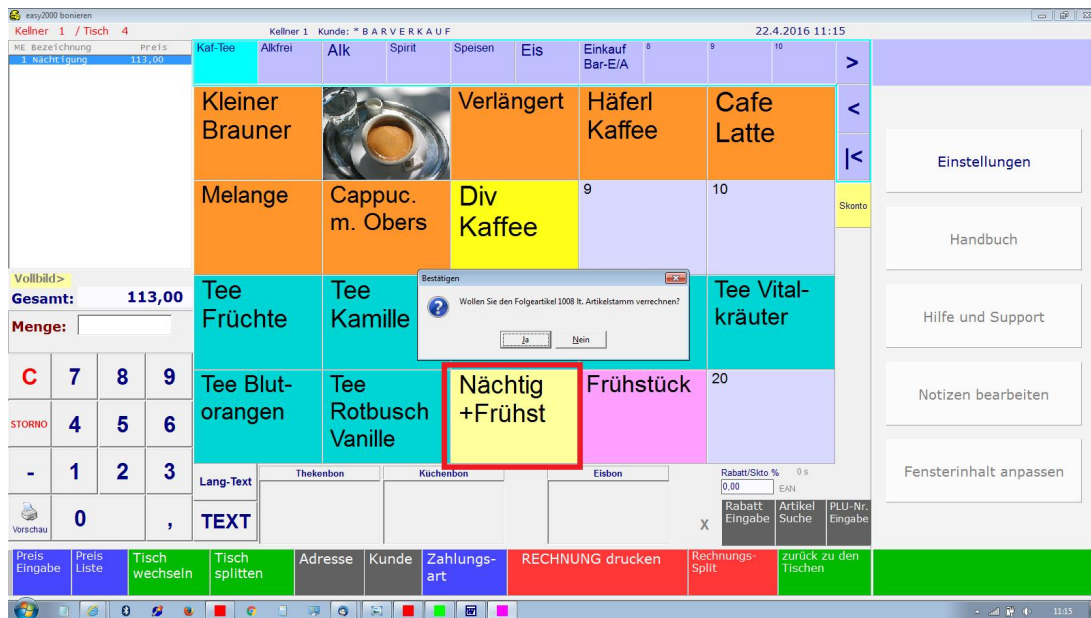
easy2000 bonieren

Kellner 1 / Tisch 4

Kellner 1 Kunde: * B A R V E R K A U F

22.4.2016 11:15

ME Bezeichnung Preis
1 Nächtigung 113,00

| Kaf-Tee | Alkfrei | Alk | Spirit | Speisen | Eis | Einkauf Bar-E/A | 8 | 9 | 10 | > |
|---|---|---|---|---|---|---|---|---|---|---|

Kleiner Brauner

Verlängert

Häferl Kaffee

Cafe Latte

<

|<

Einstellungen

Melange

Cappuc. m. Obers

Div Kaffee

9

10

Skonto

Handbuch

Vollbild>

Gesamt: 113,00

Menge:

Tee Früchte

Tee Kamille

Bestätigen

Wollen Sie den Folgeartikel 1008 lt. Artikelstamm verrechnen?

Ja

Nein

Tee Vitalkräuter

Hilfe und Support

C 7 8 9

STORNO 4 5 6

- 1 2 3

Vorschau 0 ,

Tee Blutorangen

Tee Rotbusch Vanille

Nächtig +Frühst

Frühstück

20

Notizen bearbeiten

Fensterinhalt anpassen

Lang-Text

TEXT

Thekenbon

Küchenbon

Eisbon

X

Rabatt/Skto % 0 s

0,00

EAN

Rabatt Eingabe

Artikel Suche

PLU-Nr. Eingabe

Preis Eingabe

Preis Liste

Tisch wechseln

Tisch splitten

Adresse

Kunde

Zahlungsart

RECHNUNG drucken

Rechnungs-Split

zurück zu den Tischen

11:15